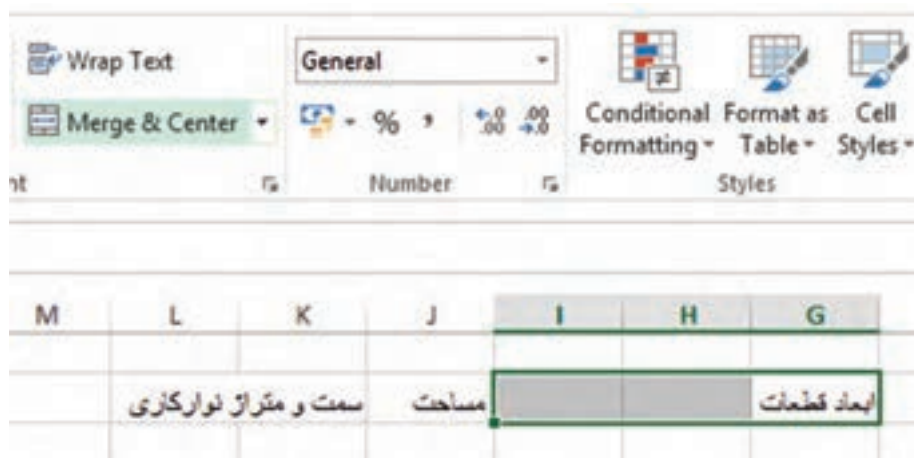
Wrap Text
Merge & Center
General
% ,
$^{+.0}_{.00}$ $^{.00}_{\to .0}$
Conditional Formatting
Format as Table
Cell Styles
nt
Number
Styles

| M | L | K | J | I | H | G |
|---|---|---|---|---|---|---|
| | | | | | | |
| | سمت و متراژ نوارکاری | | مساحت | | | ابعاد قطعات |